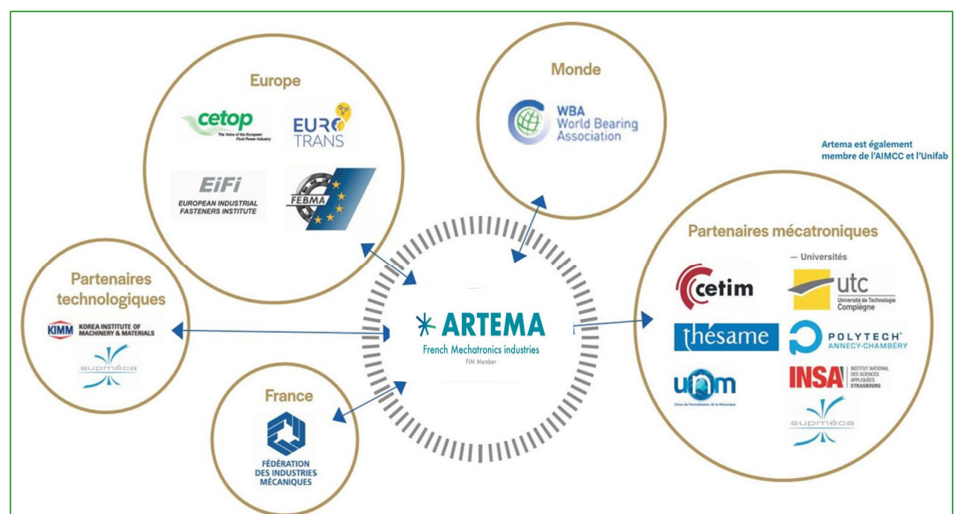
Europe

cetop
The Voice of the European Fluid Power Industry

EURO TRANS

EiFi
EUROPEAN INDUSTRIAL FASTENERS INSTITUTE

FEBMA

Monde

WBA
World Bearing Association

Artema est également membre de l'AIMCC et l'Unifab

Partenaires technologiques

KIMM KOREA INSTITUTE OF MACHINERY & MATERIALS

supméca

ARTEMA
French Mechatronics industries
FIM Member

France

FÉDÉRATION DES INDUSTRIES MÉCANIQUES

Partenaires mécatroniques

— Universités

cetim

utc
Université de Technologie Compiègne

thésame

POLYTECH
ANNECY-CHAMBERY

unm
Union de Normalisation de la Mécanique

INSA
INSTITUT NATIONAL DES SCIENCES APPLIQUÉES STRASBOURG

supméca